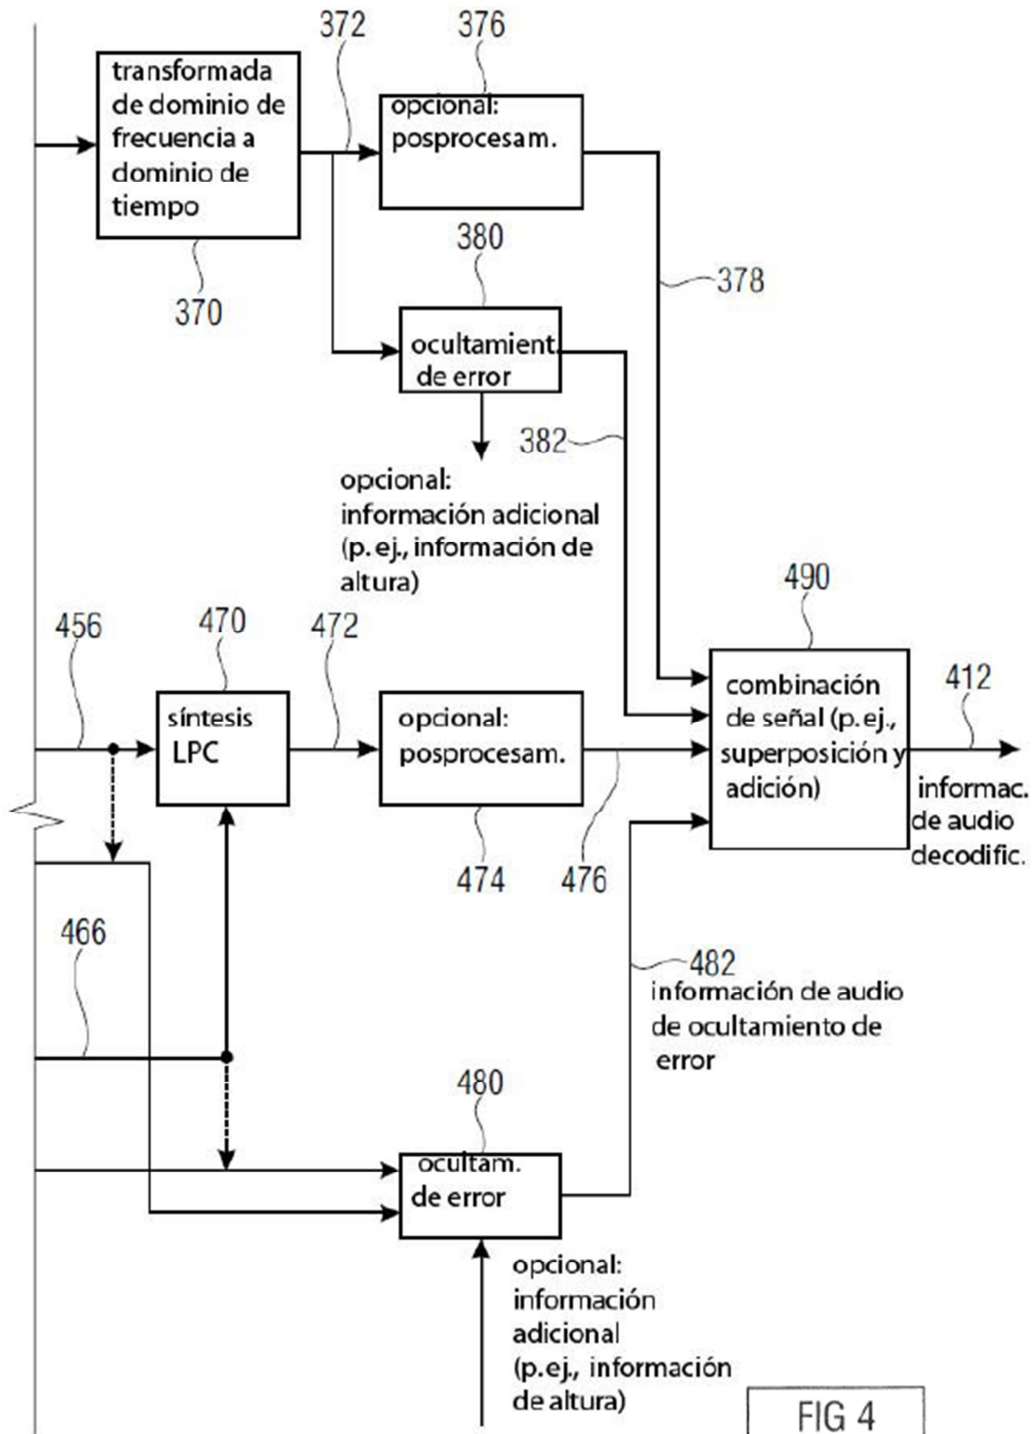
372
376
transformada de dominio de frecuencia a dominio de tiempo
opcional: posprocesam.
370
380
378
ocultamient. de error
382
opcional: información adicional (p. ej., información de altura)
490
456
470
472
combinación de señal (p. ej., superposición y adición)
412
síntesis LPC
opcional: posprocesam.
informac. de audio decodific.
474
476
466
482
información de audio de ocultamiento de error
480
ocultam. de error
opcional: información adicional (p. ej., información de altura)
FIG 4